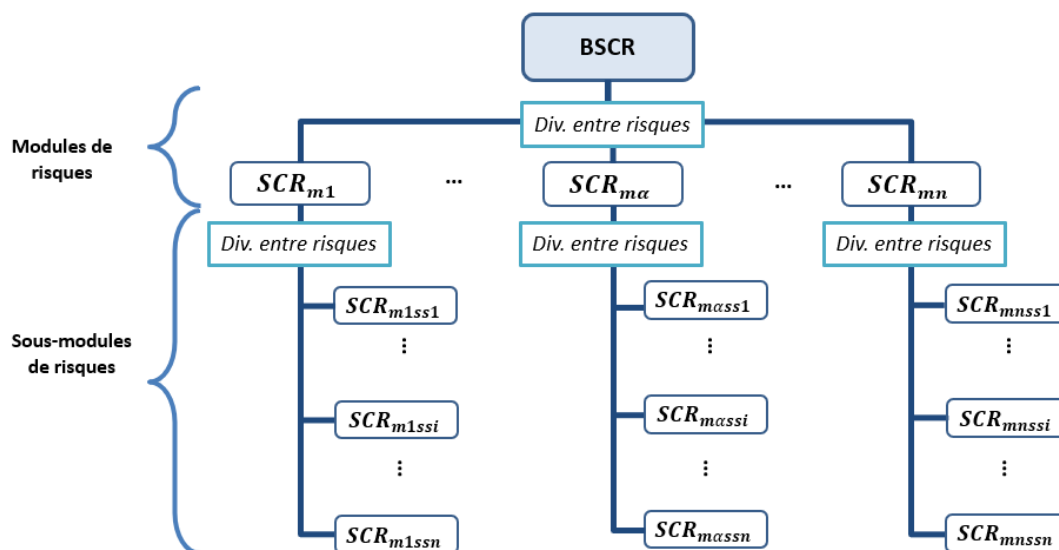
BSCR

Modules de risques

Div. entre risques

$SCR_{m1}$ ... $SCR_{m\alpha}$ ... $SCR_{mn}$

Sous-modules de risques

Div. entre risques

$SCR_{m1ss1}$
⋮
$SCR_{m1ssi}$
⋮
$SCR_{m1ssn}$

Div. entre risques

$SCR_{m\alpha ss1}$
⋮
$SCR_{m\alpha ssi}$
⋮
$SCR_{m\alpha ssn}$

Div. entre risques

$SCR_{mnss1}$
⋮
$SCR_{mnssi}$
⋮
$SCR_{mnssn}$